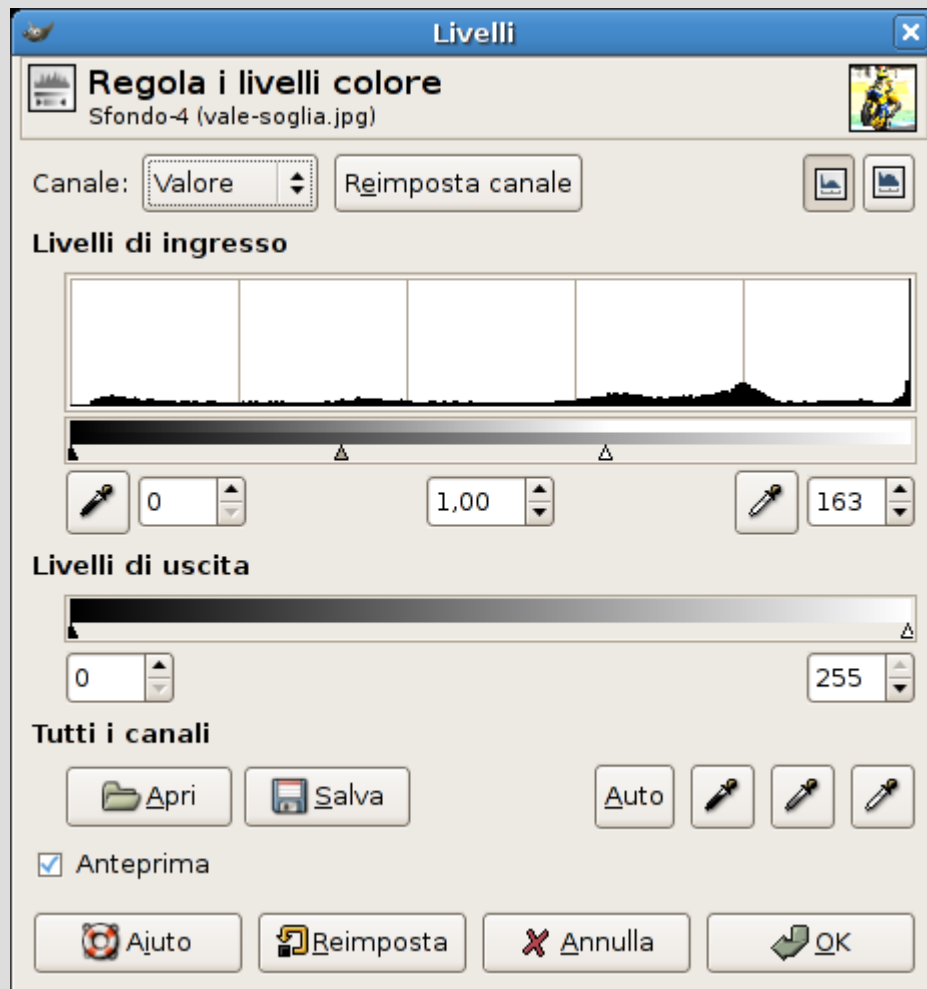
Livelli

Regola i livelli colore
Sfondo-4 (vale-soglia.jpg)

Canale: Valore Reimposta canale

Livelli di ingresso

0 1,00 163

Livelli di uscita

0 255

Tutti i canali

Apri Salva Auto

Anteprima

Aiuto Reimposta Annulla OK